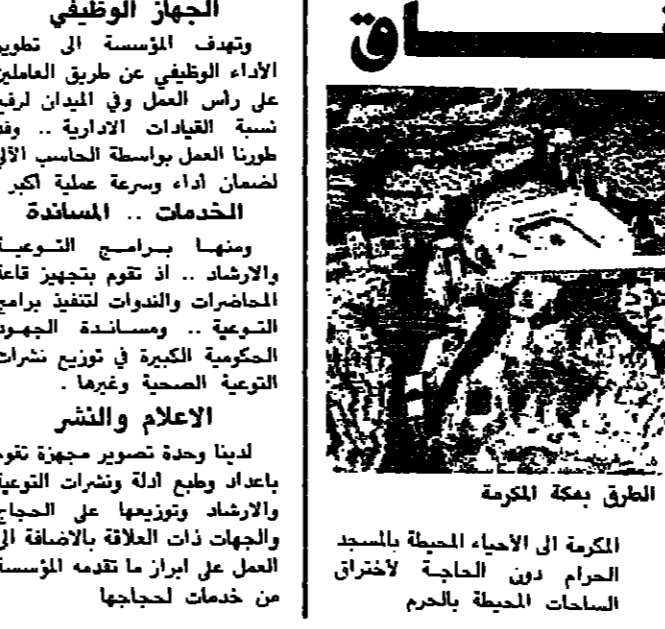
الجهاز الوظيفي

وتهدف المؤسسة الى تطوير الاداء الوظيفي عن طريق العاملين على رأس العمل وفي الميدان لرفع نسبة القيادات الادارية .. وقد طورنا العمل بواسطة الحاسب الآلي لضمان اداء وسرعة عملية أكبر

الخدمات .. المساندة

ومنها برامج التوعية والارشاد .. اذ تقوم بتجهيز قاعة المحاضرات والندوات لتنفيذ برامج التوعية .. ومساندة الجهود الحكومية الكبيرة في توزيع نشرات التوعية الصحية وغيرها .

الاعلام والنشر

لدينا وحدة تصوير مجهزة تقوم باعداد وطبع ادلة ونشرات التوعية والارشاد وتوزيعها على الحجاج والجهات ذات العلاقة بالاضافة الى العمل على ابراز ما تقدمه المؤسسة من خدمات لحجاجها

اق

الطرق بمكة المكرمة

المكرمة الى الأحياء المحيطة بالمسجد الحرام دون الحاجة لاختراق الساحات المحيطة بالحرم